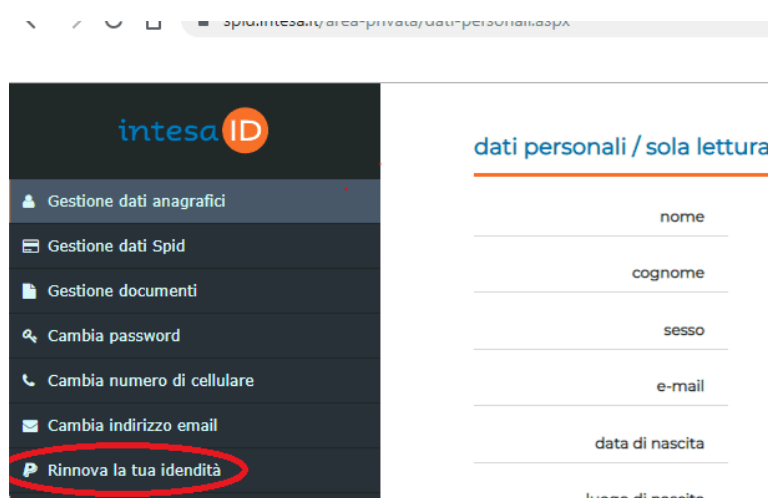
spid.intesa.it/area-privata/dati-personali.aspx

intesa ID

Gestione dati anagrafici
Gestione dati Spid
Gestione documenti
Cambia password
Cambia numero di cellulare
Cambia indirizzo email
Rinnova la tua idendità

dati personali / sola lettura

nome

cognome

sesso

e-mail

data di nascita

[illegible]